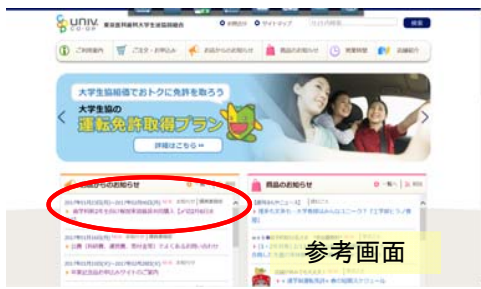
univ. co-op 東京医科歯科大学生活協同組合

お問合せ　サイトマップ　検索

ご利用案内　ご注文・お申込み　お店からのお知らせ　商品のお知らせ　異動情報　店舗紹介

大学生協組合員でおトクに免許を取ろう

大学生協の 運転免許取得プラン

詳細はこちら

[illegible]からのお知らせ

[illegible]

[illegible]

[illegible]

商品のお知らせ

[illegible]

参考画面